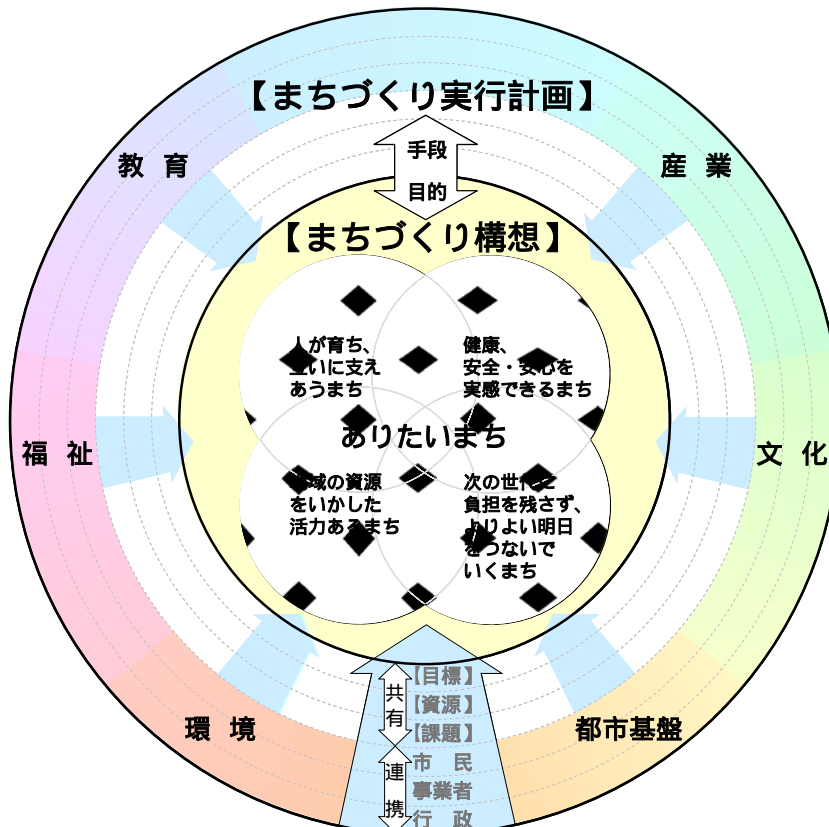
【まちづくり実行計画】

手段

目的

教育

産業

【まちづくり構想】

人が育ち、互いに支えあうまち

健康、安全・安心を実感できるまち

ありたいまち

福祉

文化

地域の資源をいかした活力あるまち

次の世代に負担を残さず、よりよい明日をつないでいくまち

環境

都市基盤

共有

【目標】
【資源】
【課題】

連携

市民
事業者
行政